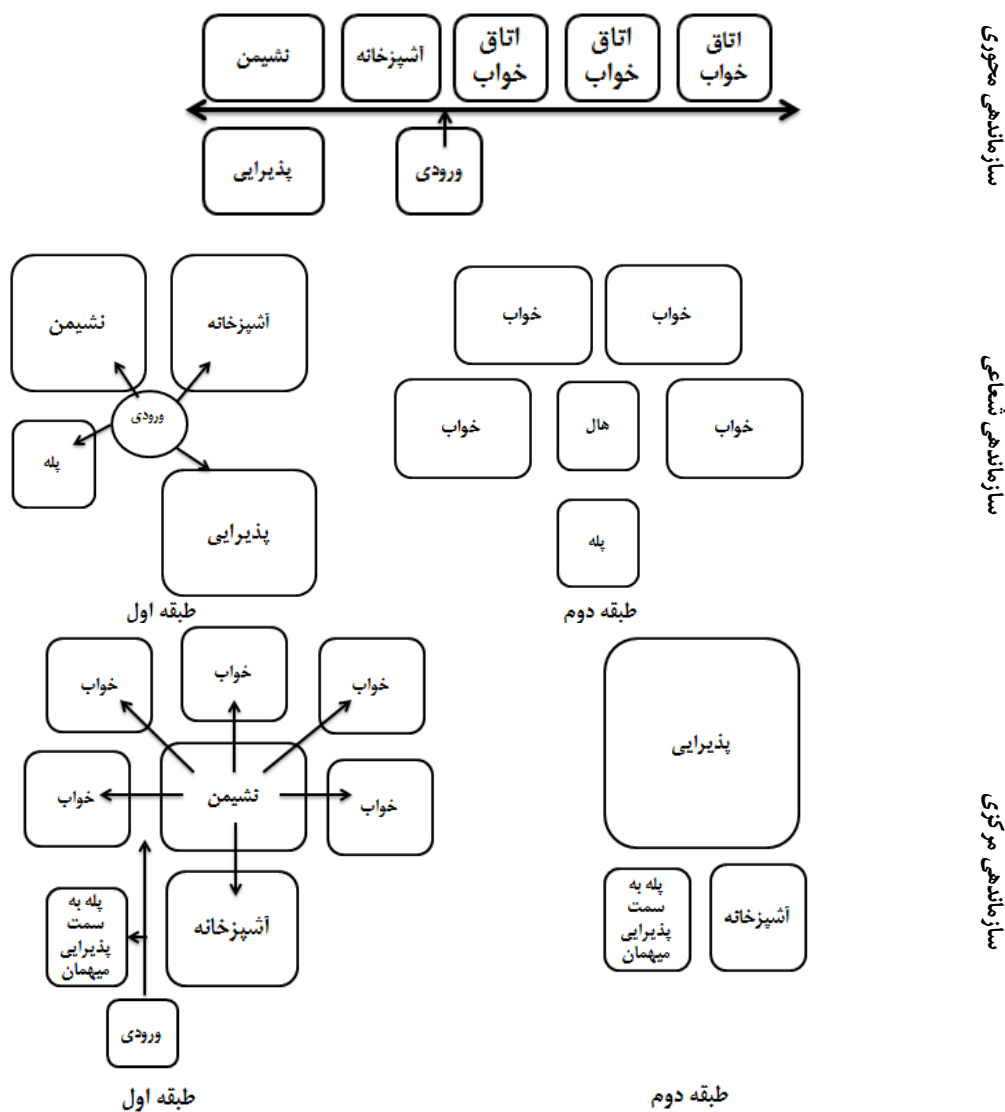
سازماندهی محوری

اتاق خواب
اتاق خواب
اتاق خواب
آشپزخانه
نشیمن
ورودی
پذیرایی

سازماندهی شعاعی

خواب
خواب
خواب
هال
خواب
پله
طبقه دوم

نشیمن
آشپزخانه
ورودی
پله
پذیرایی
طبقه اول

سازماندهی مرکزی

پذیرایی
آشپزخانه
پله به سمت پذیرایی میهمان
طبقه دوم

خواب
خواب
خواب
خواب
نشیمن
خواب
پله به سمت پذیرایی میهمان
آشپزخانه
ورودی
طبقه اول